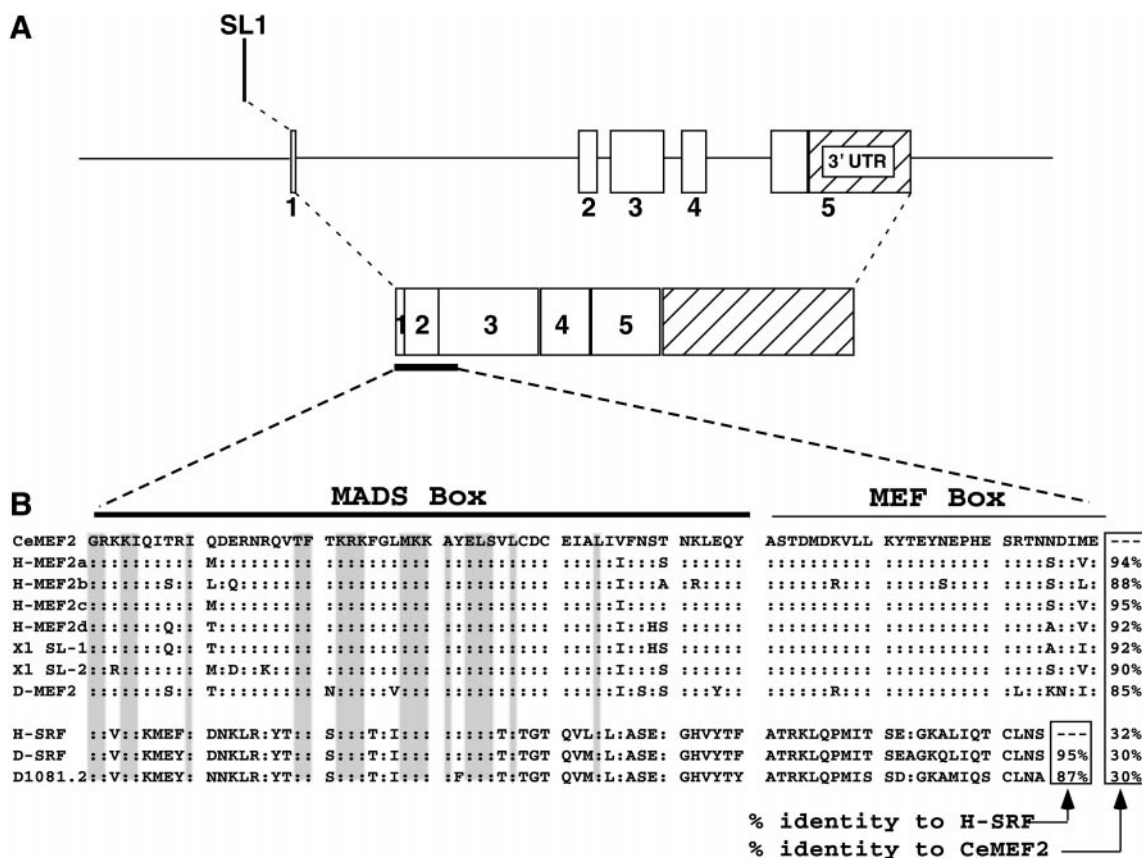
A

SL1

1

2 3 4 5

3' UTR

1 2 3 4 5

B

MADS Box

MEF Box

| | | | | | | | | | | |
|---|---|---|---|---|---|---|---|---|---|---|
| CeMEF2 | GRKKIQITRI | QDERNRQVTF | TKRKFGLMKK | AYELSVLCDC | EIALIVFNST | NKLEQY | ASTDMDKVLL | KYTEYNEPHE | SRTNNDIME | --- |
| H-MEF2a | ::::::::: | M::::::::: | :::::::::: | :::::::::: | :::::I:::S | :::::: | :::::::::: | :::::::::: | ::::S::V: | 94% |
| H-MEF2b | :::::::S:: | L:Q::::::: | :::::::::: | :::::::::: | :::::I:::A | :R:::: | ::::::R::: | :::::S:::: | ::::S::L: | 88% |
| H-MEF2c | ::::::::: | M::::::::: | :::::::::: | :::::::::: | :::::I:::: | :::::: | :::::::::: | :::::::::: | ::::S::V: | 95% |
| H-MEF2d | ::::::Q:: | T::::::::: | :::::::::: | :::::::::: | :::::I::HS | :::::: | :::::::::: | :::::::::: | ::::A::V: | 92% |
| Xl SL-1 | ::::::Q:: | T::::::::: | :::::::::: | :::::::::: | :::::I::HS | :::::: | :::::::::: | :::::::::: | ::::A::I: | 92% |
| Xl SL-2 | ::R::::::: | M:D::K:::: | :::::::::: | :::::::::: | :::::I:::S | :::::: | :::::::::: | :::::::::: | ::::S::V: | 90% |
| D-MEF2 | ::::::S:: | T::::::::: | N:::::V::: | :::::::::: | :::::I:S:S | ::::Y:: | ::::::R::: | :::::::::: | :L::KN:I: | 85% |
| H-SRF | ::V::KMEF: | DNKLR:YT:: | S:::T:I::: | :::::T:TGT | QVL:L:ASE: | GHVYTF | ATRKLQPMIT | SE:GKALIQT | CLNS --- | 32% |
| D-SRF | ::V::KMEY: | DNKLR:YT:: | S:::T:I::: | :::::T:TGT | QVM:L:ASE: | GHVYTF | ATRKLQPMIT | SEAGKQLIQT | CLNS 95% | 30% |
| D1081.2 | ::V::KMEY: | NNKLR:YT:: | S:::T:I::: | :F::::T:TGT | QVM:L:ASE: | GHVYTY | ATRKLQPMIS | SD:GKAMIQS | CLNA 87% | 30% |

% identity to H-SRF
% identity to CeMEF2